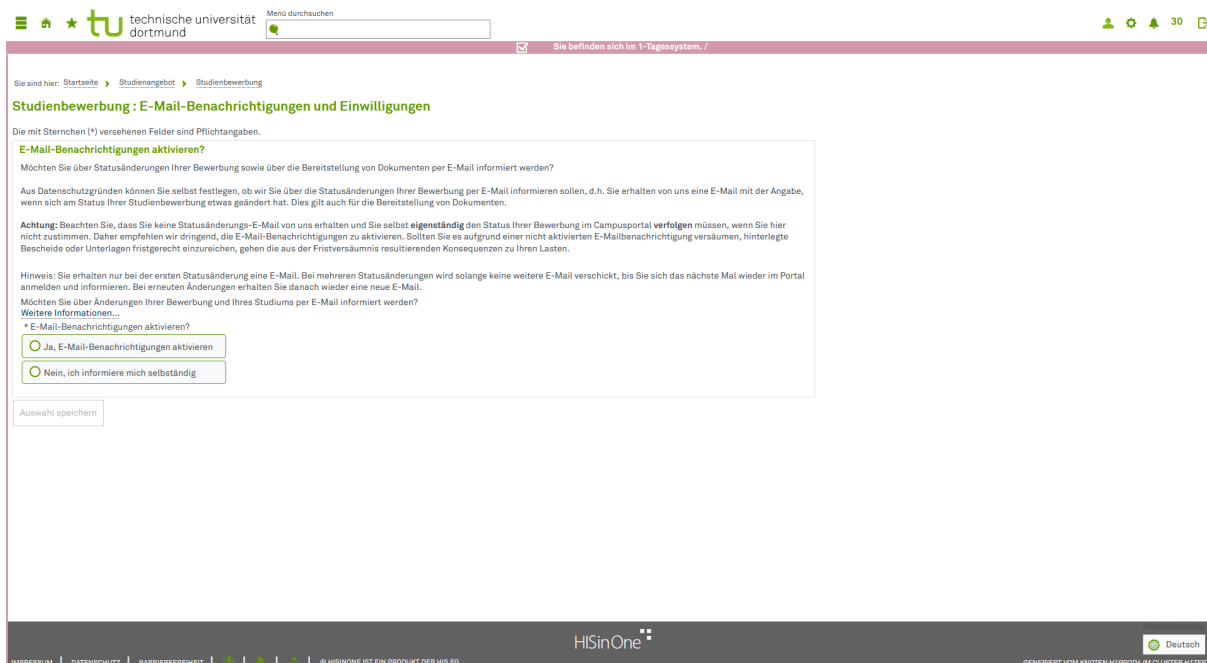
tu technische universität dortmund

Menü durchsuchen

30

Sie befinden sich im 1-Tagessystem. /

Sie sind hier: Startseite Studienangebot Studienbewerbung

Studienbewerbung : E-Mail-Benachrichtigungen und Einwilligungen

Die mit Sternchen (*) versehenen Felder sind Pflichtangaben.

E-Mail-Benachrichtigungen aktivieren?

Möchten Sie über Statusänderungen Ihrer Bewerbung sowie über die Bereitstellung von Dokumenten per E-Mail informiert werden?

Aus Datenschutzgründen können Sie selbst festlegen, ob wir Sie über die Statusänderungen Ihrer Bewerbung per E-Mail informieren sollen, d.h. Sie erhalten von uns eine E-Mail mit der Angabe, wenn sich am Status Ihrer Studienbewerbung etwas geändert hat. Dies gilt auch für die Bereitstellung von Dokumenten.

Achtung: Beachten Sie, dass Sie keine Statusänderungs-E-Mail von uns erhalten und Sie selbst eigenständig den Status Ihrer Bewerbung im Campusportal verfolgen müssen, wenn Sie hier nicht zustimmen. Daher empfehlen wir dringend, die E-Mail-Benachrichtigungen zu aktivieren. Sollten Sie es aufgrund einer nicht aktivierten E-Mailbenachrichtigung versäumen, hinterlegte Bescheide oder Unterlagen fristgerecht einzureichen, gehen die aus der Fristversäumnis resultierenden Konsequenzen zu Ihren Lasten.

Hinweis: Sie erhalten nur bei der ersten Statusänderung eine E-Mail. Bei mehreren Statusänderungen wird solange keine weitere E-Mail verschickt, bis Sie sich das nächste Mal wieder im Portal anmelden und informieren. Bei erneuten Änderungen erhalten Sie danach wieder eine neue E-Mail.
Möchten Sie über Änderungen Ihrer Bewerbung und Ihres Studiums per E-Mail informiert werden?
Weitere Informationen...
* E-Mail-Benachrichtigungen aktivieren?

Ja, E-Mail-Benachrichtigungen aktivieren

Nein, ich informiere mich selbständig

Auswahl speichern

HISinOne

Deutsch

IMPRESSUM | DATENSCHUTZ | BARRIEREFREIHEIT | © HISINONE IST EIN PRODUKT DER HIS EG

GENERIERT VOM KNOTEN H1PROD IM CLUSTER H1TE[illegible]